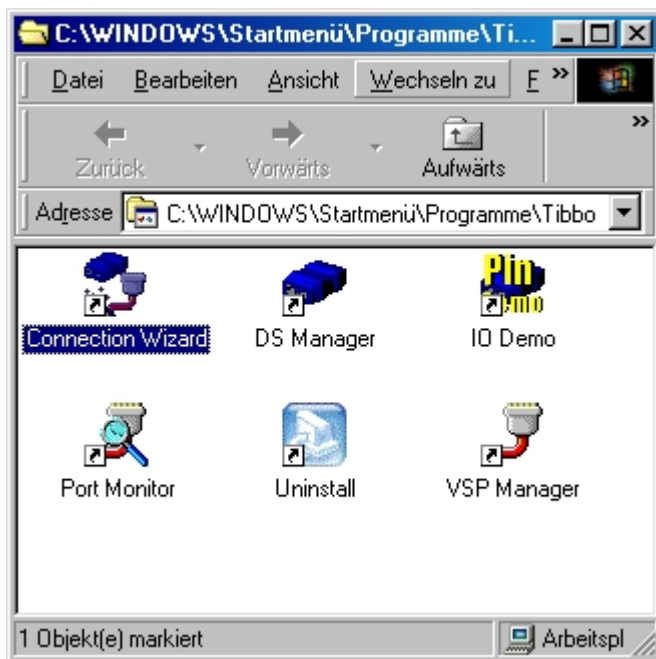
C:\WINDOWS\Startmenü\Programme\Ti...

Datei Bearbeiten Ansicht Wechseln zu F »

Zurück Vorwärts Aufwärts »

Adresse C:\WINDOWS\Startmenü\Programme\Tibbo

Pin Demo

Connection Wizard DS Manager IO Demo

Port Monitor Uninstall VSP Manager

1 Objekt(e) markiert Arbeitspl